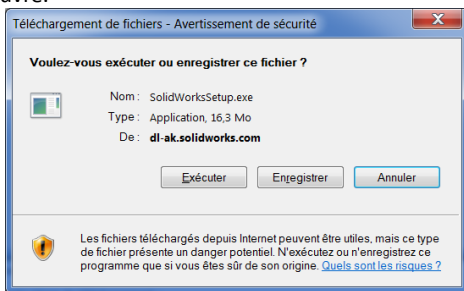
Téléchargement de fichiers - Avertissement de sécurité

Voulez-vous exécuter ou enregistrer ce fichier ?

Nom : SolidWorksSetup.exe
Type : Application, 16,3 Mo
De : dl-ak.solidworks.com

Exécuter | Enregistrer | Annuler

Les fichiers téléchargés depuis Internet peuvent être utiles, mais ce type de fichier présente un danger potentiel. N'exécutez ou n'enregistrez ce programme que si vous êtes sûr de son origine. Quels sont les risques ?